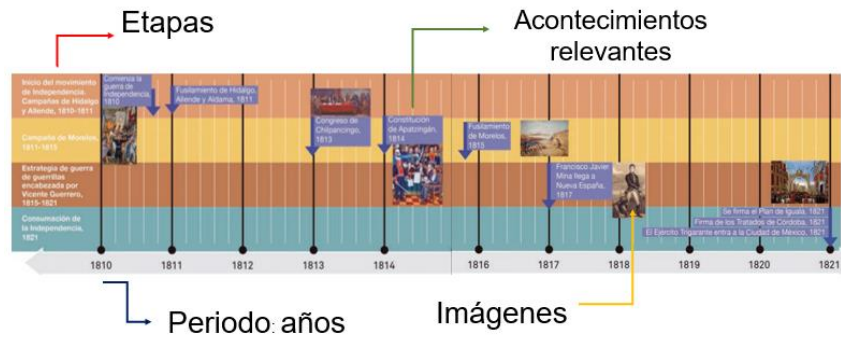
Etapas

Acontecimientos relevantes

Inicio del movimiento de Independencia. Campañas de Hidalgo y Allende, 1810-1811

Comienza la guerra de Independencia, 1810

Fusilamiento de Hidalgo, Allende y Aldama, 1811

Campaña de Morelos, 1811-1815

Congreso de Chilpancingo, 1813

Constitución de Apatzingán, 1814

Fusilamiento de Morelos, 1815

Estrategia de guerra de guerrillas encabezada por Vicente Guerrero, 1815-1821

Francisco Javier Mina llega a Nueva España, 1817

Consumación de la Independencia, 1821

Se firma el Plan de Iguala, 1821

Firma de los Tratados de Córdoba, 1821

El Ejército Trigarante entra a la Ciudad de México, 1821

1810 1811 1812 1813 1814 1816 1817 1818 1819 1820 1821

Periodo: años

Imágenes